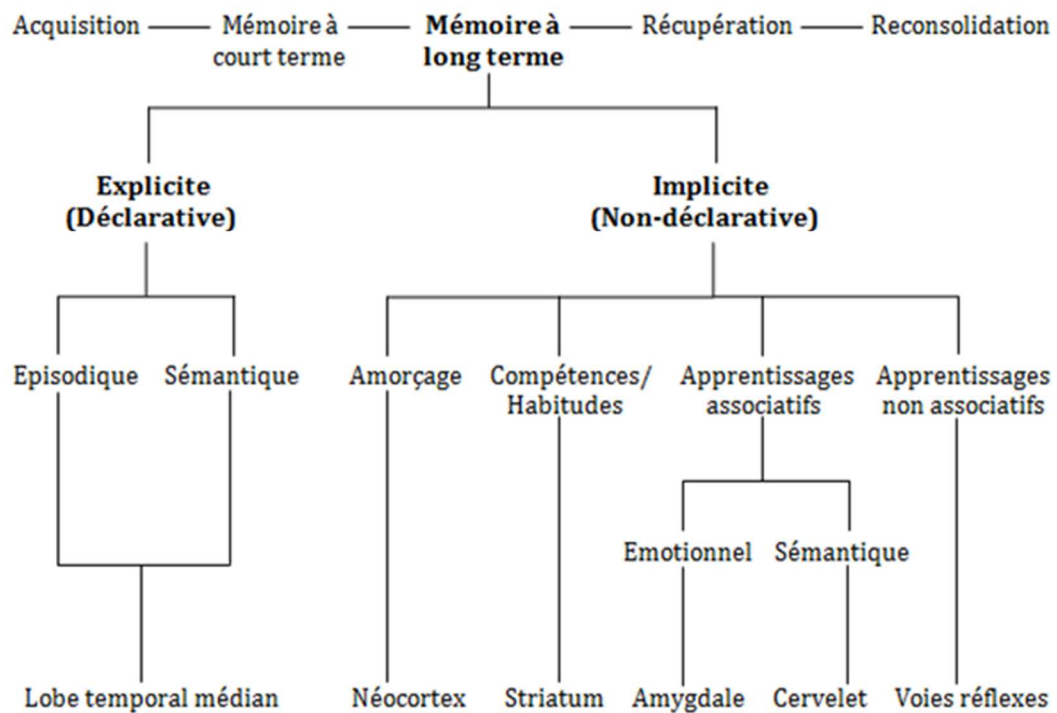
Acquisition — Mémoire à court terme — **Mémoire à long terme** — Récupération — Reconsolidation

**Explicite (Déclarative)**

**Implicite (Non-déclarative)**

Episodique

Sémantique

Amorçage

Compétences/ Habitudes

Apprentissages associatifs

Apprentissages non associatifs

Emotionnel

Sémantique

Lobe temporal médian

Néocortex

Striatum

Amygdale

Cervelet

Voies réflexes